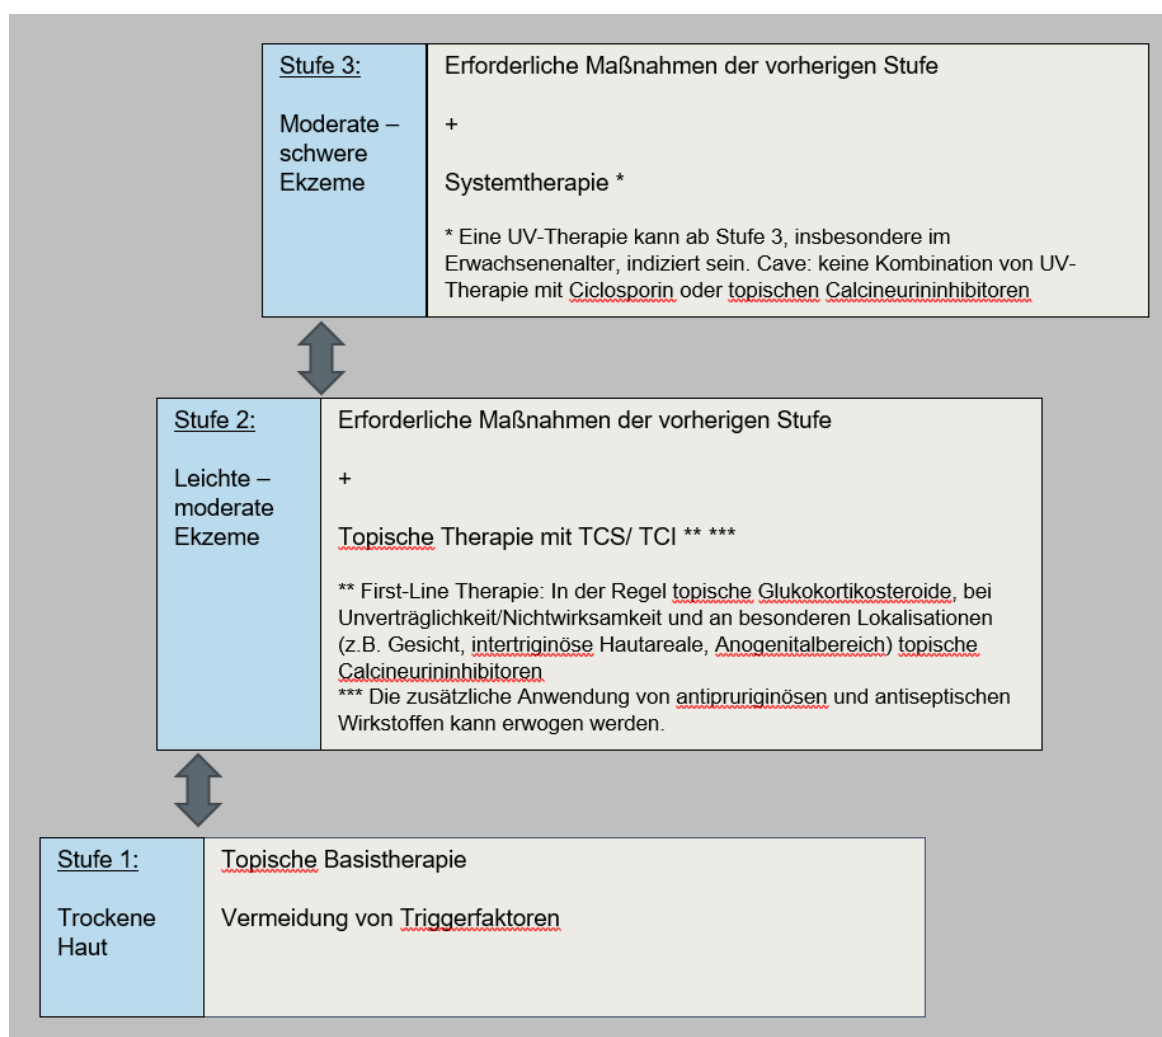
Stufe 3:

Moderate – schwere Ekzeme

Erforderliche Maßnahmen der vorherigen Stufe

+

Systemtherapie *

* Eine UV-Therapie kann ab Stufe 3, insbesondere im Erwachsenenalter, indiziert sein. Cave: keine Kombination von UV-Therapie mit Ciclosporin oder topischen Calcineurininhibitoren

Stufe 2:

Leichte – moderate Ekzeme

Erforderliche Maßnahmen der vorherigen Stufe

+

Topische Therapie mit TCS/ TCI ** ***

** First-Line Therapie: In der Regel topische Glukokortikosteroide, bei Unverträglichkeit/Nichtwirksamkeit und an besonderen Lokalisationen (z.B. Gesicht, intertriginöse Hautareale, Anogenitalbereich) topische Calcineurininhibitoren
*** Die zusätzliche Anwendung von antipruriginösen und antiseptischen Wirkstoffen kann erwogen werden.

Stufe 1:

Trockene Haut

Topische Basistherapie

Vermeidung von Triggerfaktoren